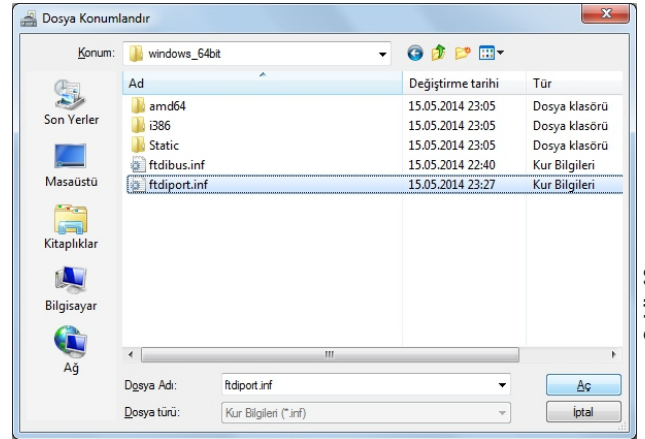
Dosya Konumlandır

Konum: windows_64bit

Son Yerler

Masaüstü

Kitaplıklar

Bilgisayar

Ağ

| Ad | Değiştirme tarihi | Tür |
|---|---|---|
| amd64 | 15.05.2014 23:05 | Dosya klasörü |
| i386 | 15.05.2014 23:05 | Dosya klasörü |
| Static | 15.05.2014 23:05 | Dosya klasörü |
| ftdibus.inf | 15.05.2014 22:40 | Kur Bilgileri |
| ftdiport.inf | 15.05.2014 23:27 | Kur Bilgileri |

Dosya Adı: ftdiport.inf

Dosya türü: Kur Bilgileri (*.inf)

Aç

İptal